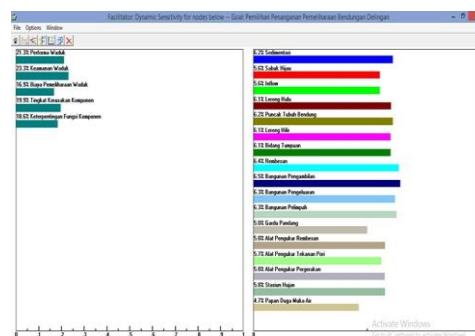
Facilitator: Dynamic Sensitivity for nodes below -- Goal: Pemilihan Penanganan Pemeliharaan Bendungan Delingan

File Options Window

21.3% Performa Waduk

23.3% Keamanan Waduk

16.3% Biaya Pemeliharaan Waduk

19.9% Tingkat Kerusakan Komponen

18.6% Kepentingan Fungsi Komponen

6.2% Sedimentasi

5.6% Sabuk Hijau

5.6% Inflow

6.1% Lorong Hulu

6.2% Puncak Tubuh Bendung

6.1% Lorong Hilir

6.1% Bidang Tampuan

6.4% Rembesan

6.5% Bangunan Pengambilan

6.3% Bangunan Pengeluaran

6.3% Bangunan Pelimpah

5.0% Garda Pandang

5.8% Alat Pengukur Rembesan

5.7% Alat Pengukur Tekanan Pori

5.8% Alat Pengukur Pergerakan

5.8% Stasiun Hujan

4.7% Papan Duga Muka Air

Activate Windows